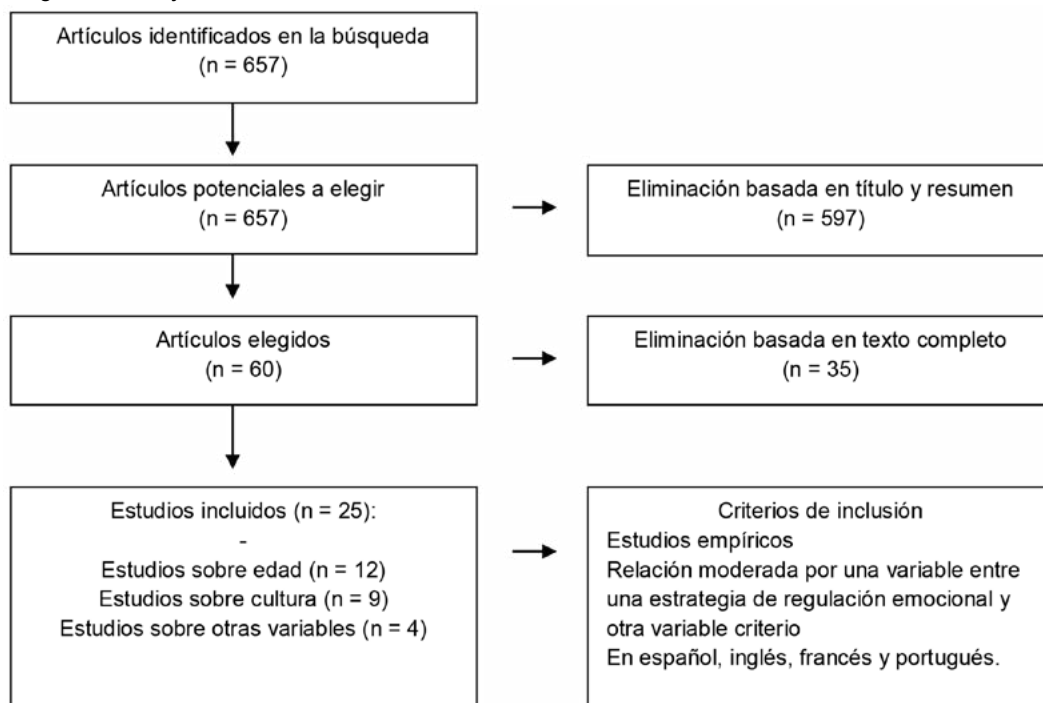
Artículos identificados en la búsqueda
(n = 657)

Artículos potenciales a elegir
(n = 657)

Eliminación basada en título y resumen
(n = 597)

Artículos elegidos
(n = 60)

Eliminación basada en texto completo
(n = 35)

Estudios incluidos (n = 25):
-
Estudios sobre edad (n = 12)
Estudios sobre cultura (n = 9)
Estudios sobre otras variables (n = 4)

Criterios de inclusión
Estudios empíricos
Relación moderada por una variable entre una estrategia de regulación emocional y otra variable criterio
En español, inglés, francés y portugués.